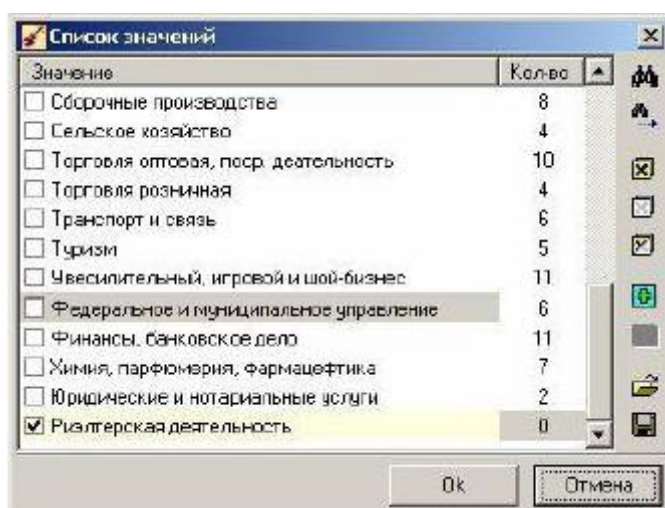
Список значений

| Значение | Кол-во |
|---|---|
| ☐ Сборочные производства | 8 |
| ☐ Сельское хозяйство | 4 |
| ☐ Торговля оптовая, поср. деятельность | 10 |
| ☐ Торговля розничная | 4 |
| ☐ Транспорт и связь | 6 |
| ☐ Туризм | 5 |
| ☐ Увеселительный, игровой и шой-бизнес | 11 |
| ☐ Федеральное и муниципальное управление | 6 |
| ☐ Финансы, банковское дело | 11 |
| ☐ Химия, парфюмерия, фармацевтика | 7 |
| ☐ Юридические и нотариальные услуги | 2 |
| ☑ Риэлтерская деятельность | 0 |

Ok
Отмена